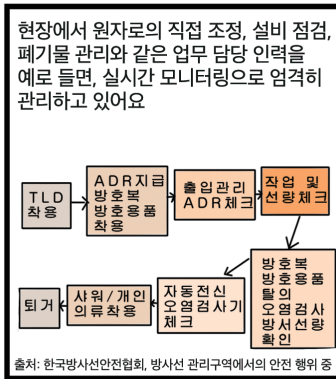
현장에서 원자로의 직접 조정, 설비 점검, 폐기물 관리와 같은 업무 담당 인력을 예로 들면, 실시간 모니터링으로 엄격히 관리하고 있어요

TLD 착용

ADR지급 방호복 방호용품 착용

출입관리 ADR체크

작업 및 선량체크

방호복 방호용품 탈의 오염검사 방서선량 확인

자동전신 오염검사기 체크

샤워/개인 의류착용

퇴거

출처: 한국방사선안전협회, 방사선 관리구역에서의 안전 행위 중